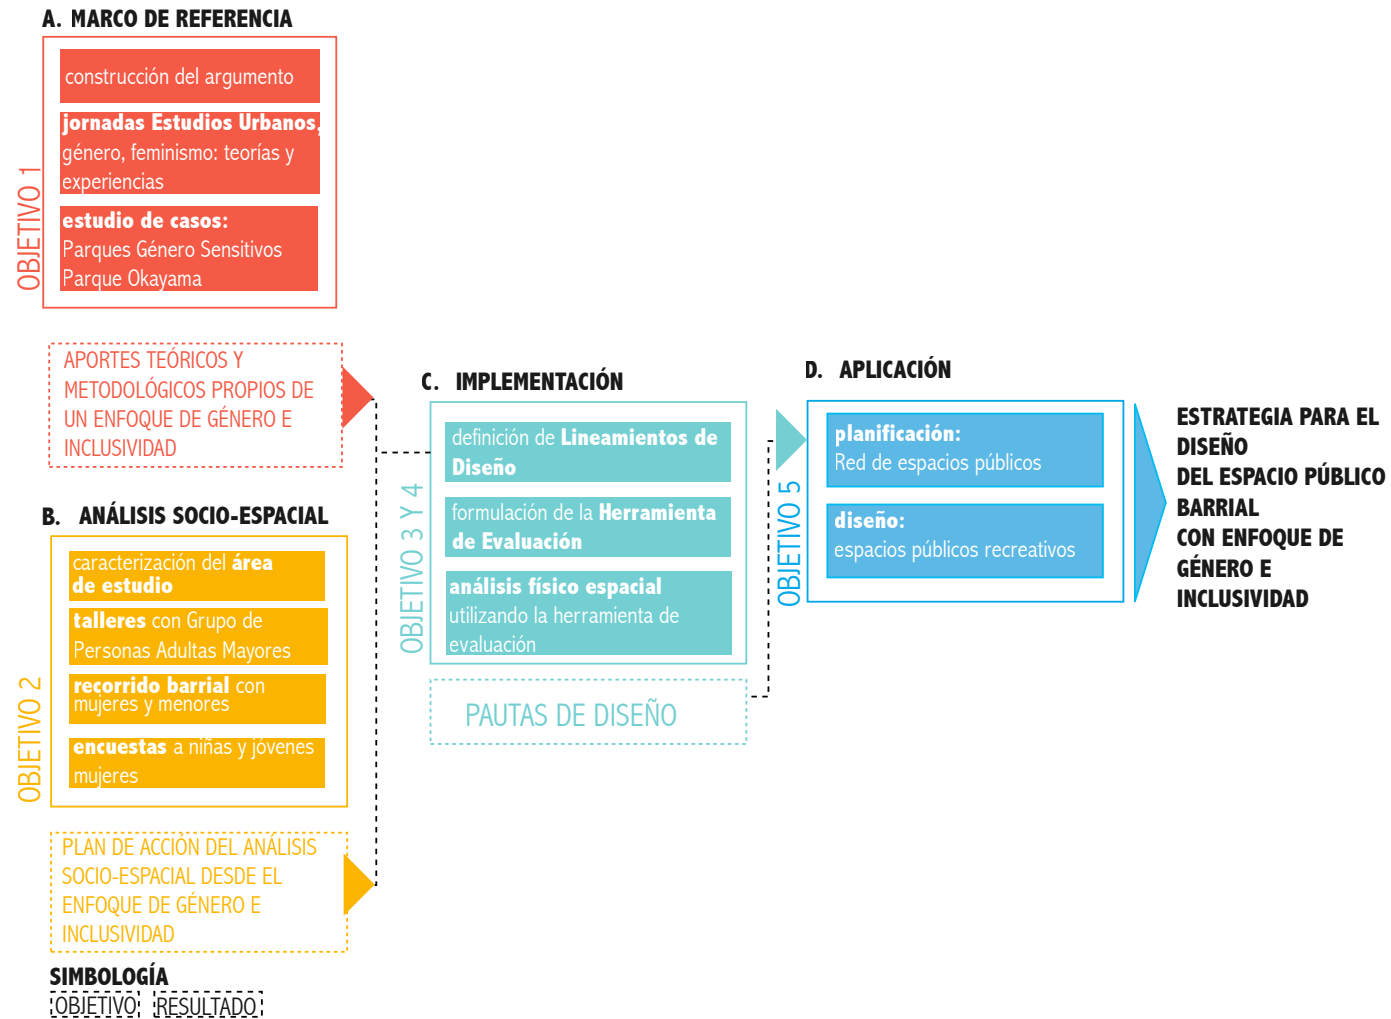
A. MARCO DE REFERENCIA

OBJETIVO 1

construcción del argumento

jornadas Estudios Urbanos, género, feminismo: teorías y experiencias

estudio de casos: Parques Género Sensitivos Parque Okayama

APORTES TEÓRICOS Y METODOLÓGICOS PROPIOS DE UN ENFOQUE DE GÉNERO E INCLUSIVIDAD

B. ANÁLISIS SOCIO-ESPACIAL

OBJETIVO 2

caracterización del área de estudio

talleres con Grupo de Personas Adultas Mayores

recorrido barrial con mujeres y menores

encuestas a niñas y jóvenes mujeres

PLAN DE ACCIÓN DEL ANÁLISIS SOCIO-ESPACIAL DESDE EL ENFOQUE DE GÉNERO E INCLUSIVIDAD

C. IMPLEMENTACIÓN

OBJETIVO 3 Y 4

definición de Lineamientos de Diseño

formulación de la Herramienta de Evaluación

análisis físico espacial utilizando la herramienta de evaluación

PAUTAS DE DISEÑO

D. APLICACIÓN

OBJETIVO 5

planificación: Red de espacios públicos

diseño: espacios públicos recreativos

ESTRATEGIA PARA EL DISEÑO DEL ESPACIO PÚBLICO BARRIAL CON ENFOQUE DE GÉNERO E INCLUSIVIDAD

SIMBOLOGÍA
OBJETIVO RESULTADO